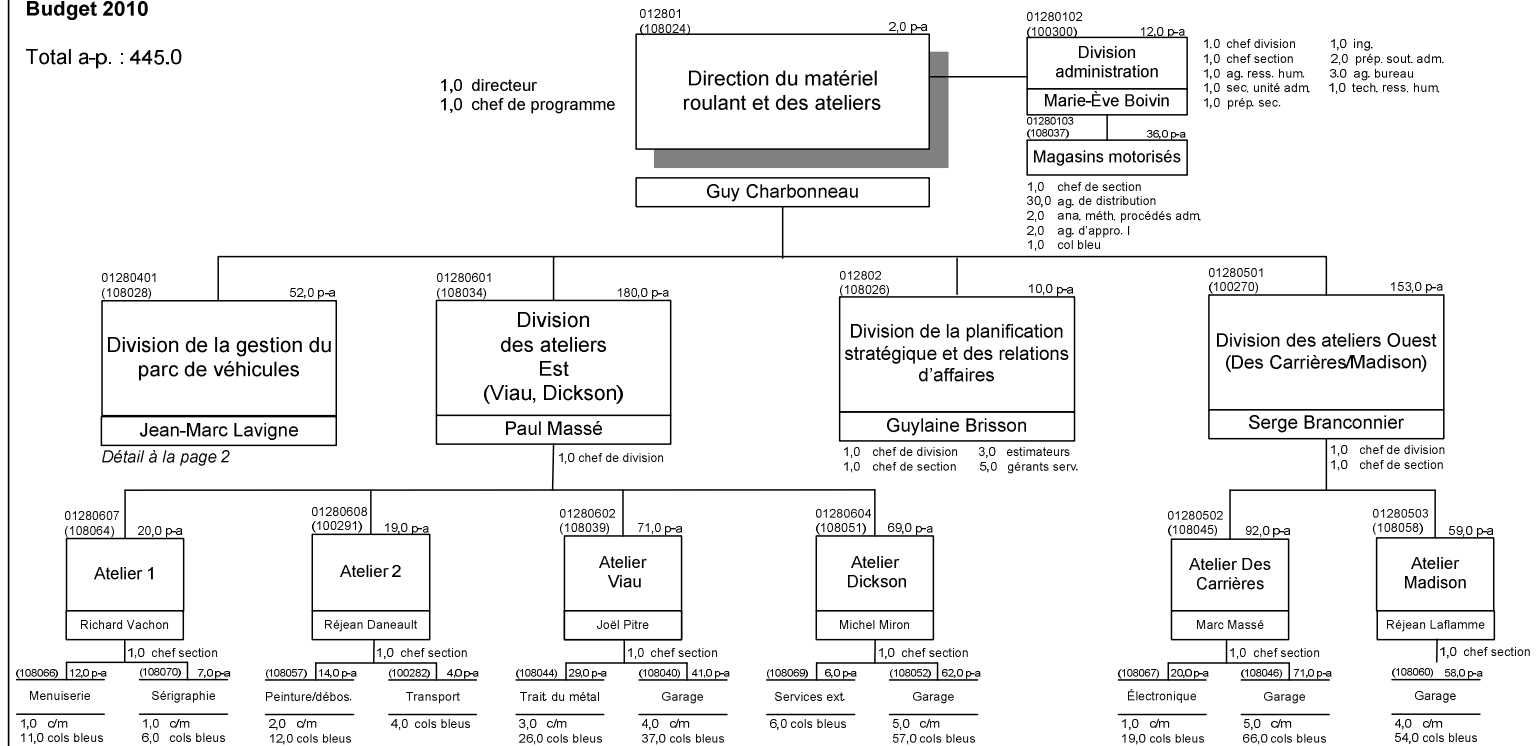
Budget 2010

Total a-p. : 445.0

1,0 directeur
1,0 chef de programme

012801
(108024) 2,0 p-a
Direction du matériel roulant et des ateliers
Guy Charbonneau

01280102
(100300) 12,0 p-a
Division administration
Marie-Ève Boivin

1,0 chef division
1,0 chef section
1,0 ag. ress. hum.
1,0 sec. unité adm.
1,0 prép. sec.
1,0 ing.
2,0 prép. sout. adm.
3,0 ag. bureau
1,0 tech. ress. hum.

01280103
(108037) 36,0 p-a
Magasins motorisés

1,0 chef de section
30,0 ag. de distribution
2,0 ana. méth. procédés adm.
2,0 ag. d'appro. I
1,0 col bleu

01280401
(108028) 52,0 p-a
Division de la gestion du parc de véhicules
Jean-Marc Lavigne
Détail à la page 2

01280601
(108034) 180,0 p-a
Division des ateliers Est (Viau, Dickson)
Paul Massé
1,0 chef de division

012802
(108026) 10,0 p-a
Division de la planification stratégique et des relations d'affaires
Guylaine Brisson
1,0 chef de division 3,0 estimateurs
1,0 chef de section 5,0 gérants serv.

01280501
(100270) 153,0 p-a
Division des ateliers Ouest (Des Carrières/Madison)
Serge Branconnier
1,0 chef de division
1,0 chef de section

01280607
(108064) 20,0 p-a
Atelier 1
Richard Vachon
1,0 chef section
(108066) 12,0 p-a
Menuiserie
1,0 c/m
11,0 cols bleus
(108070) 7,0 p-a
Sérigraphie
1,0 c/m
6,0 cols bleus

01280608
(100291) 19,0 p-a
Atelier 2
Réjean Daneault
1,0 chef section
(108057) 14,0 p-a
Peinture/débos.
2,0 c/m
12,0 cols bleus
(100282) 4,0 p-a
Transport
4,0 cols bleus

01280602
(108039) 71,0 p-a
Atelier Viau
Joël Pitre
1,0 chef section
(108044) 29,0 p-a
Trait. du métal
3,0 c/m
26,0 cols bleus
(108040) 41,0 p-a
Garage
4,0 c/m
37,0 cols bleus

01280604
(108051) 69,0 p-a
Atelier Dickson
Michel Miron
1,0 chef section
(108069) 6,0 p-a
Services ext.
6,0 cols bleus
(108052) 62,0 p-a
Garage
5,0 c/m
57,0 cols bleus

01280502
(108045) 92,0 p-a
Atelier Des Carrières
Marc Massé
1,0 chef section
(108067) 20,0 p-a
Électronique
1,0 c/m
19,0 cols bleus
(108046) 71,0 p-a
Garage
5,0 c/m
66,0 cols bleus

01280503
(108058) 59,0 p-a
Atelier Madison
Réjean Laflamme
1,0 chef section
(108060) 58,0 p-a
Garage
4,0 c/m
54,0 cols bleus